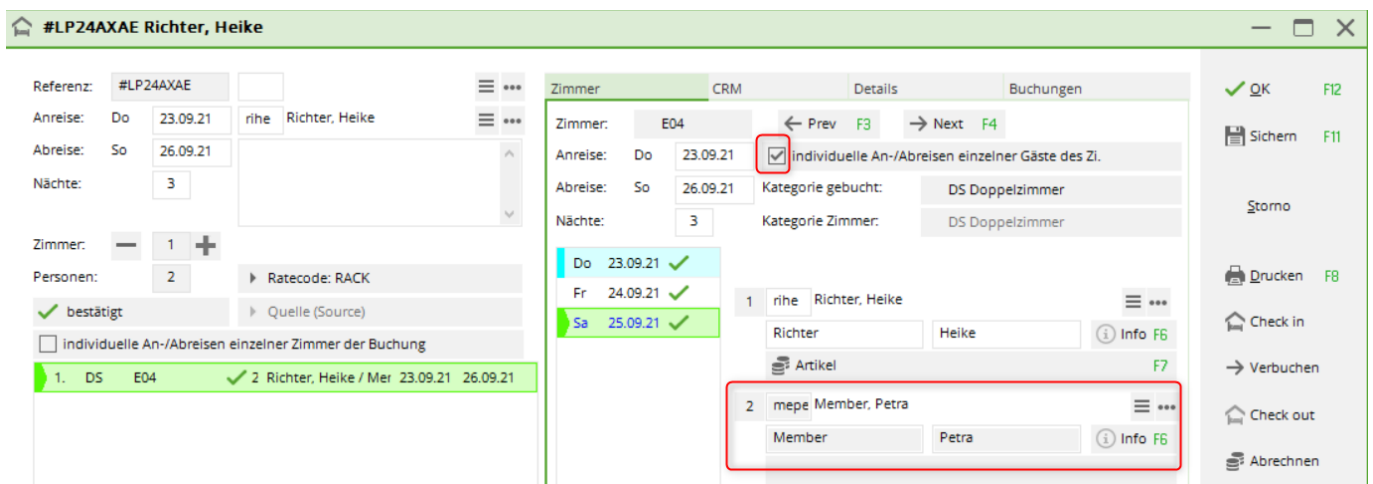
#LP24AXAE Richter, Heike

Referenz: #LP24AXAE
Anreise: Do 23.09.21 rihe Richter, Heike
Abreise: So 26.09.21
Nächte: 3

Zimmer: 1
Personen: 2
Ratecode: RACK
bestätigt
Quelle (Source)
individuelle An-/Abreisen einzelner Zimmer der Buchung

| 1. | DS | E04 | 2 | Richter, Heike / Mer | 23.09.21 | 26.09.21 |
|---|---|---|---|---|---|---|

Zimmer | CRM | Details | Buchungen

Zimmer: E04
Prev F3
Next F4
Anreise: Do 23.09.21
individuelle An-/Abreisen einzelner Gäste des Zi.
Abreise: So 26.09.21
Kategorie gebucht: DS Doppelzimmer
Nächte: 3
Kategorie Zimmer: DS Doppelzimmer

Do 23.09.21
Fr 24.09.21
Sa 25.09.21

1 rihe Richter, Heike
Richter Heike Info F6
Artikel F7

2 mepe Member, Petra
Member Petra Info F6

OK F12
Sichern F11
Storno
Drucken F8
Check in
Verbuchen
Check out
Abrechnen